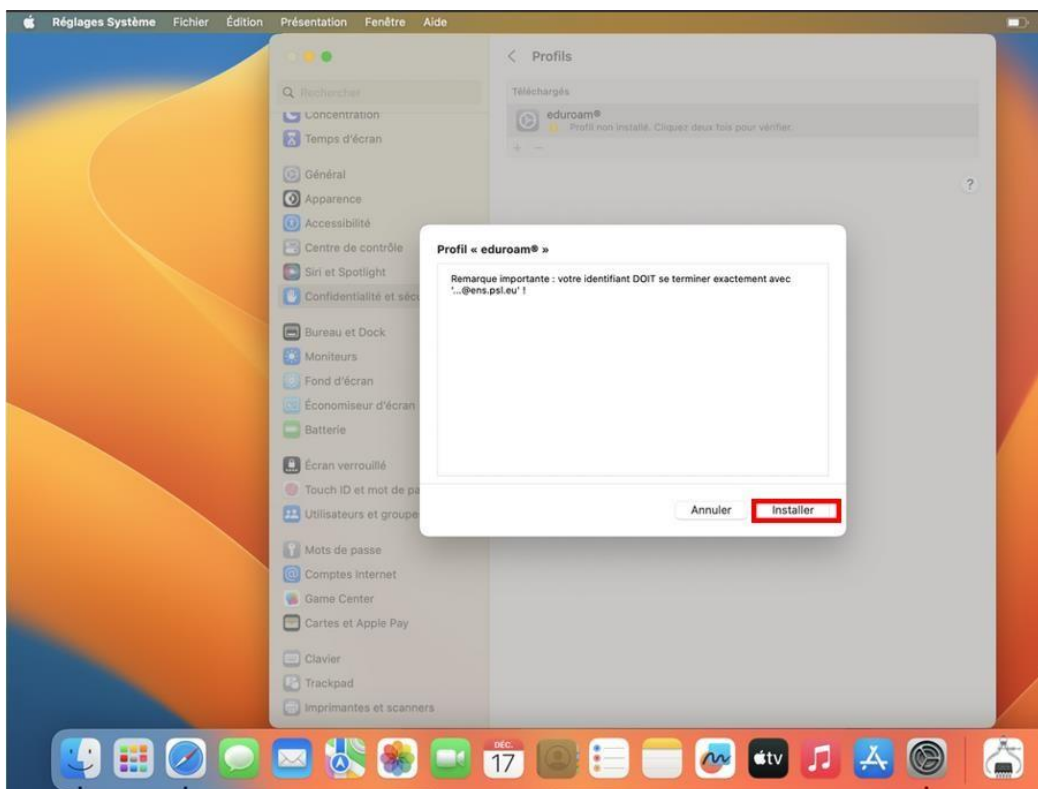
Réglages Système Fichier Édition Présentation Fenêtre Aide

Rechercher
Concentration
Temps d'écran
Général
Apparence
Accessibilité
Centre de contrôle
Siri et Spotlight
Confidentialité et sécu
Bureau et Dock
Moniteurs
Fond d'écran
Économiseur d'écran
Batterie
Écran verrouillé
Touch ID et mot de pa
Utilisateurs et groupe
Mots de passe
Comptes Internet
Game Center
Cartes et Apple Pay
Clavier
Trackpad
Imprimantes et scanners

< Profils
Téléchargés
eduroam®
Profil non installé. Cliquez deux fois pour vérifier.
+ —
?

Profil « eduroam® »
Remarque importante : votre identifiant DOIT se terminer exactement avec '...@ens.psl.eu' !
Annuler Installer

DÉC.
17
tv